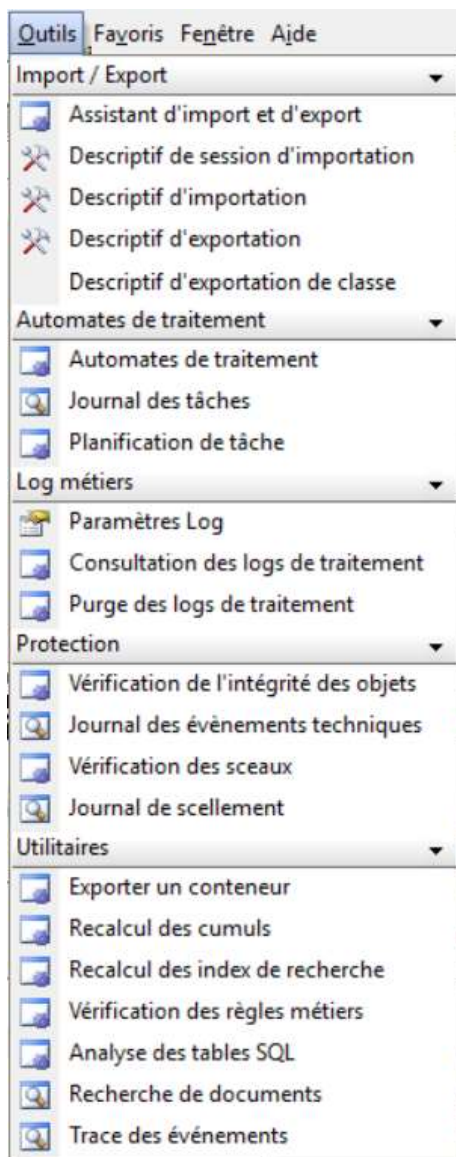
Outils Favoris Fenêtre Aide

Import / Export

Assistant d'import et d'export

Descriptif de session d'importation

Descriptif d'importation

Descriptif d'exportation

Descriptif d'exportation de classe

Automates de traitement

Automates de traitement

Journal des tâches

Planification de tâche

Log métiers

Paramètres Log

Consultation des logs de traitement

Purge des logs de traitement

Protection

Vérification de l'intégrité des objets

Journal des évènements techniques

Vérification des sceaux

Journal de scellement

Utilitaires

Exporter un conteneur

Recalcul des cumuls

Recalcul des index de recherche

Vérification des règles métiers

Analyse des tables SQL

Recherche de documents

Trace des événements